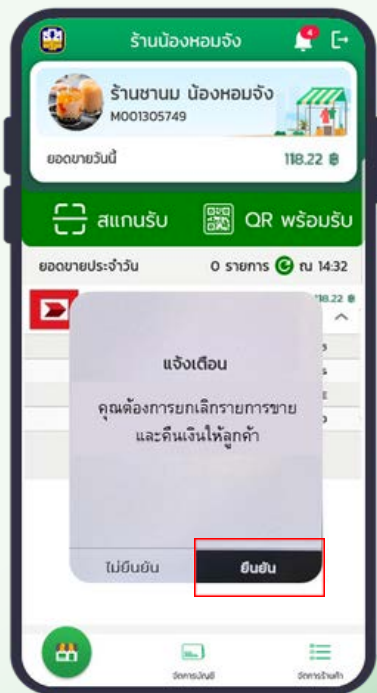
ร้านน้องหอมจัง

4

ร้านชานม น้องหอมจัง
M001305749

ยอดขายวันนี้ 118.22 ฿

สแกนรับ

QR พร้อมรับ

ยอดขายประจำวัน 0 รายการ ณ 14:32

118.22 ฿

แจ้งเตือน

คุณต้องการยกเลิกรายการขาย และคืนเงินให้ลูกค้า

ไม่ยืนยัน

ยืนยัน

จัดการบัญชี

จัดการร้านค้า